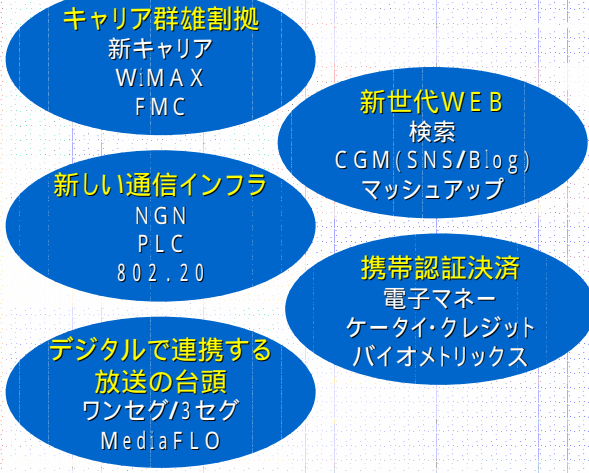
キャリア群雄割拠
新キャリア
WiMAX
FMC

新世代WEB
検索
CGM(SNS/Blog)
マッシュアップ

新しい通信インフラ
NGN
PLC
802.20

携帯認証決済
電子マネー
ケータイ・クレジット
バイオメトリックス

デジタルで連携する放送の台頭
ワンセグ/3セグ
MediaFLO